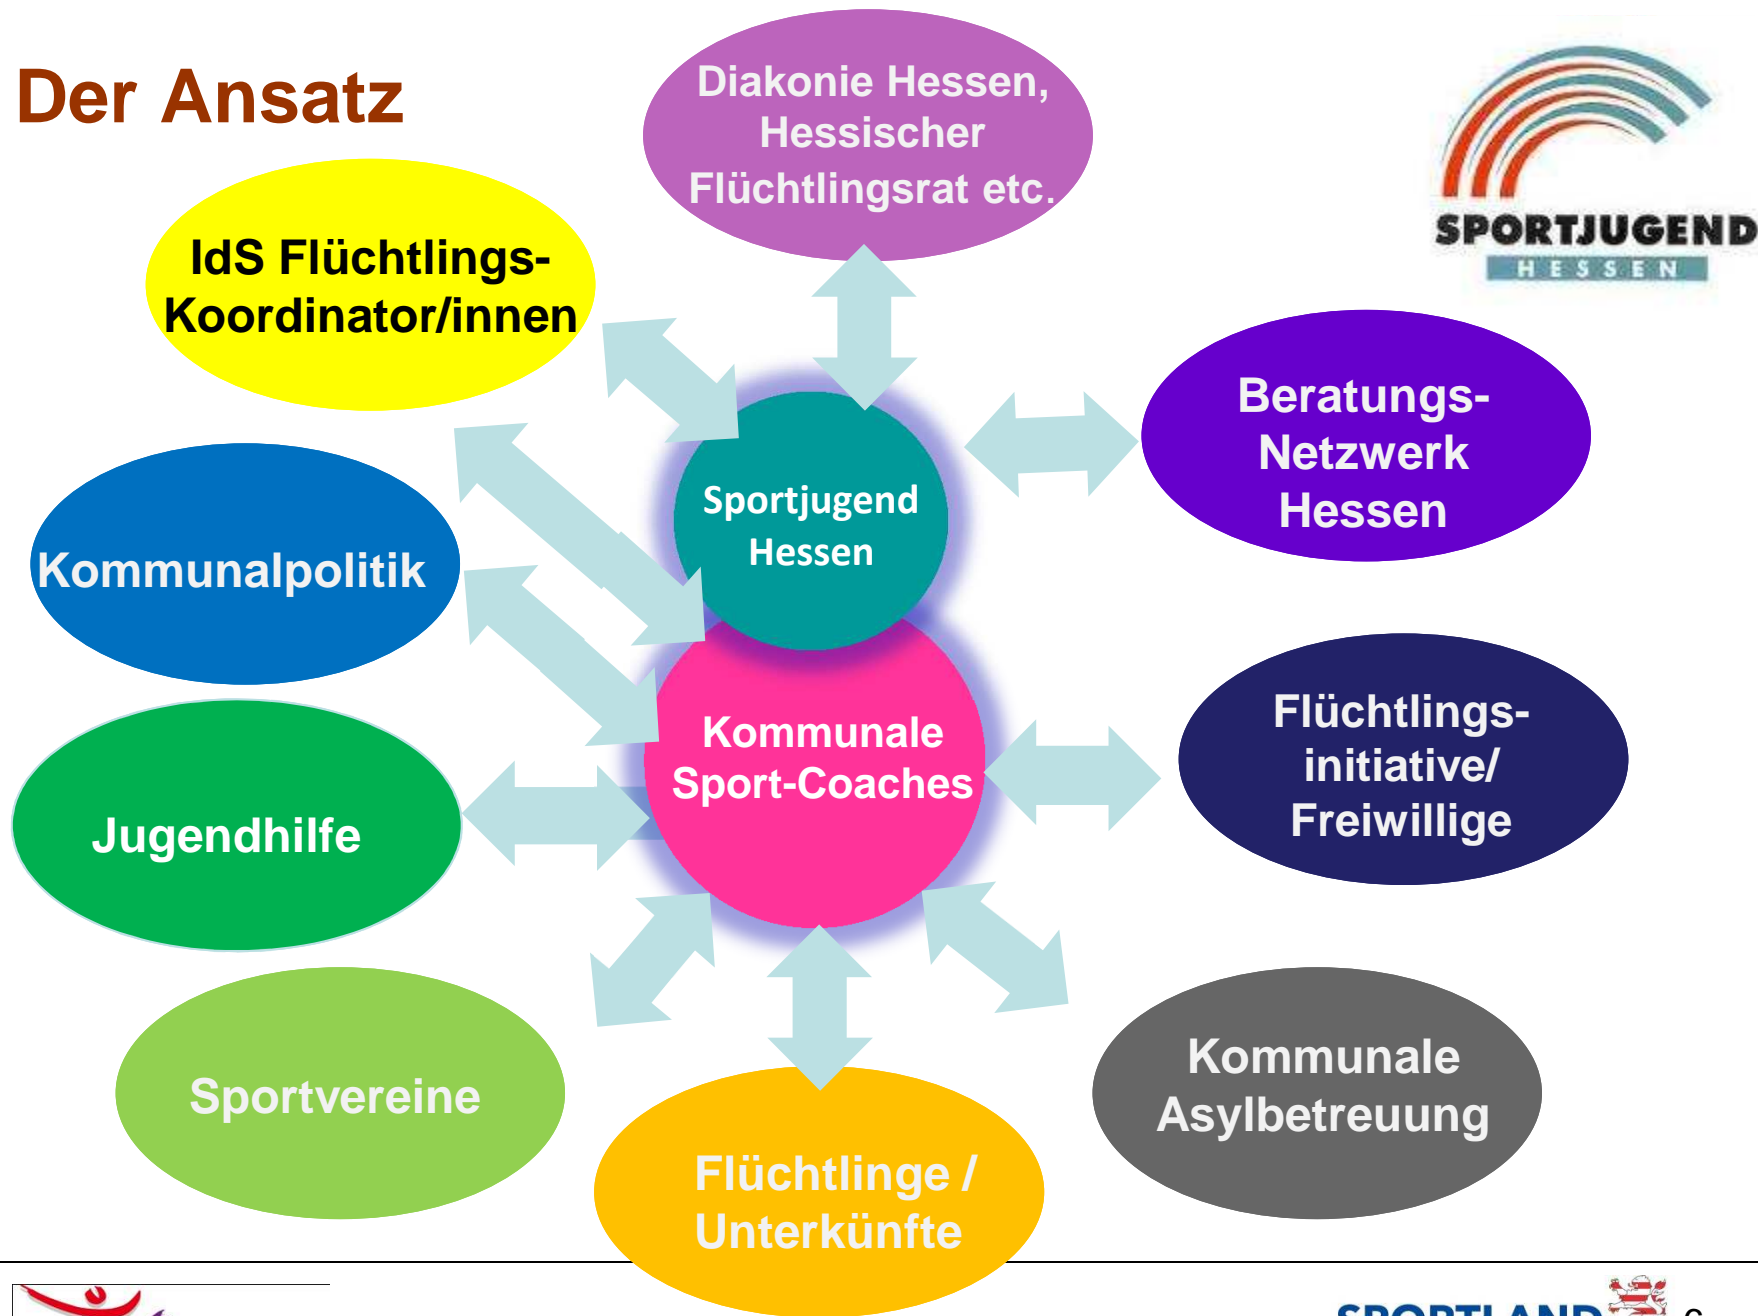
Der Ansatz

Diakonie Hessen, Hessischer Flüchtlingsrat etc.

SPORTJUGEND
HESSEN

IdS Flüchtlings-Koordinator/innen

Beratungs-Netzwerk Hessen

Sportjugend Hessen

Kommunalpolitik

Kommunale Sport-Coaches

Flüchtlings-initiative/ Freiwillige

Jugendhilfe

Sportvereine

Kommunale Asylbetreuung

Flüchtlinge / Unterkünfte

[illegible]